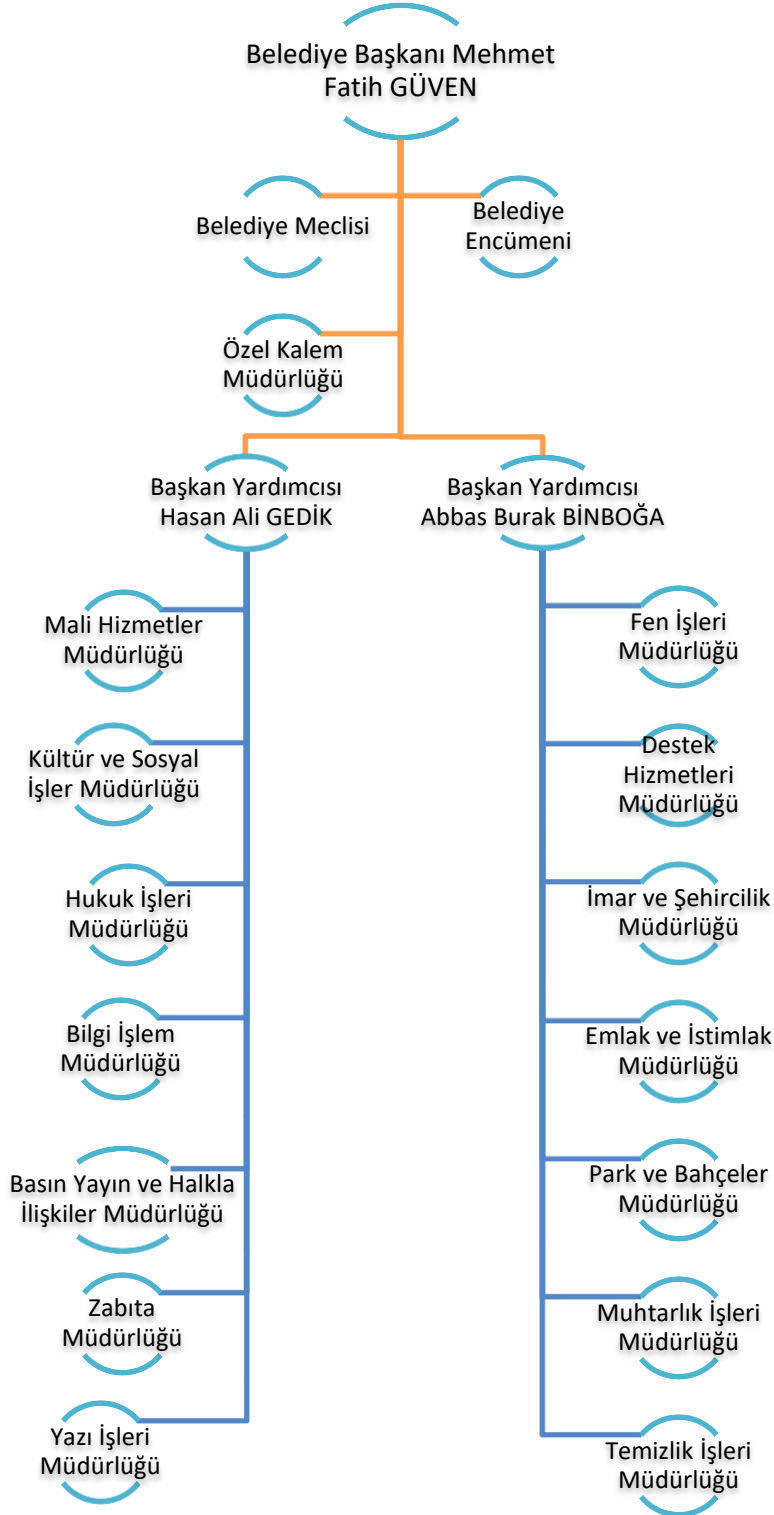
Belediye Başkanı Mehmet Fatih GÜVEN

Belediye Meclisi

Belediye Encümeni

Özel Kalem Müdürlüğü

Başkan Yardımcısı Hasan Ali GEDİK

Başkan Yardımcısı Abbas Burak BİNBOĞA

Mali Hizmetler Müdürlüğü

Kültür ve Sosyal İşler Müdürlüğü

Hukuk İşleri Müdürlüğü

Bilgi İşlem Müdürlüğü

Basın Yayın ve Halkla İlişkiler Müdürlüğü

Zabıta Müdürlüğü

Yazı İşleri Müdürlüğü

Fen İşleri Müdürlüğü

Destek Hizmetleri Müdürlüğü

İmar ve Şehircilik Müdürlüğü

Emlak ve İstimlak Müdürlüğü

Park ve Bahçeler Müdürlüğü

Muhtarlık İşleri Müdürlüğü

Temizlik İşleri Müdürlüğü